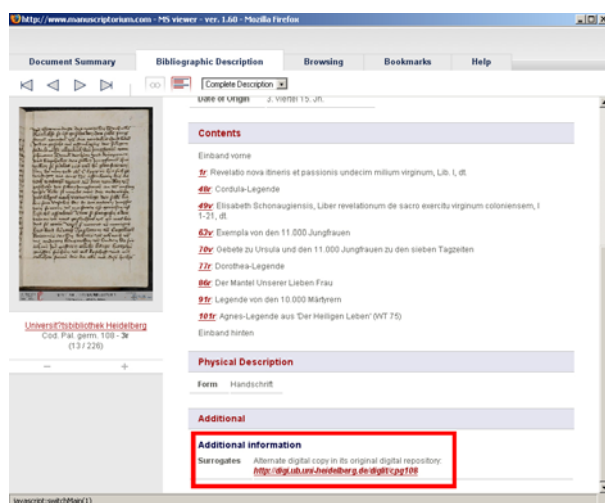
http://www.manuscriptorium.com - MS viewer - ver. 1.60 - Mozilla Firefox

Document Summary | Bibliographic Description | Browsing | Bookmarks | Help

Complete Description

Date of Origin 3. Viertel 15. Jh.

Universit?tsbibliothek Heidelberg
Cod. Pal. germ. 108 - 3r
(13 / 226)

– +

Contents

Einband vorne

1r Revelatio nova itineris et passionis undecim milium virginum, Lib. I, dt.

48r Cordula-Legende

49v Elisabeth Schonaugiensis, Liber revelationum de sacro exercitu virginum coloniensem, I 1-21, dt.

63v Exempla von den 11.000 Jungfrauen

70v Gebete zu Ursula und den 11.000 Jungfrauen zu den sieben Tagzeiten

77r Dorothea-Legende

86r Der Mantel Unserer Lieben Frau

91r Legende von den 10.000 Märtyrern

101r Agnes-Legende aus 'Der Heiligen Leben' (WT 75)

Einband hinten

Physical Description

Form Handschrift

Additional

Additional information

Surrogates Alternate digital copy in its original digital repository: http://digi.ub.uni-heidelberg.de/diglit/cpg108

javascript:switchMain(1)